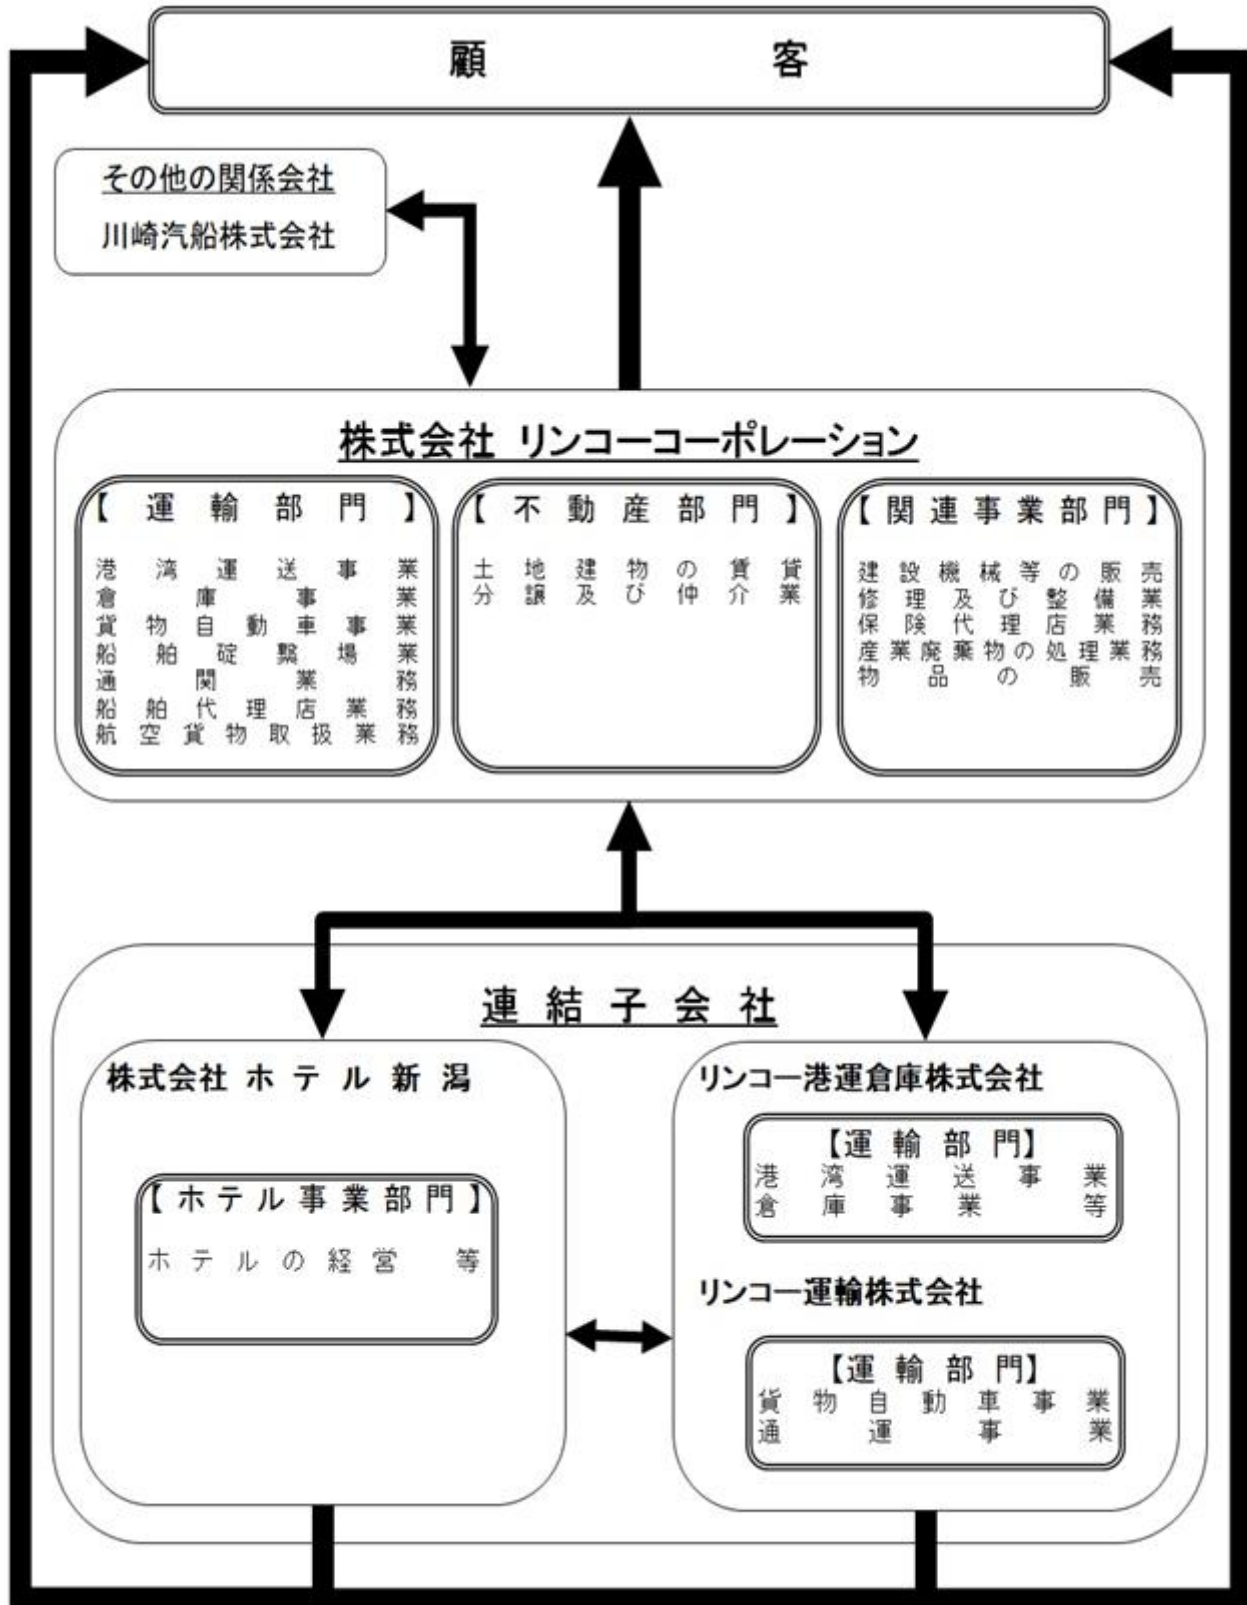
顧　　　　客

その他の関係会社
川崎汽船株式会社

株式会社 リンコーコーポレーション

【運輸部門】
港湾運送事業
倉庫事業
貨物自動車事業
船舶碇繋場業
通関業務
船舶代理店業務
航空貨物取扱業務

【不動産部門】
土地建物の賃貸
分譲及び仲介業

【関連事業部門】
建設機械等の販売
修理及び整備業
保険代理店業務
産業廃棄物の処理業務
物品の販売

連結子会社

株式会社 ホテル新潟

【ホテル事業部門】
ホテルの経営　等

リンコー港運倉庫株式会社

【運輸部門】
港湾運送事業
倉庫事業　等

リンコー運輸株式会社

【運輸部門】
貨物自動車事業
通運事業